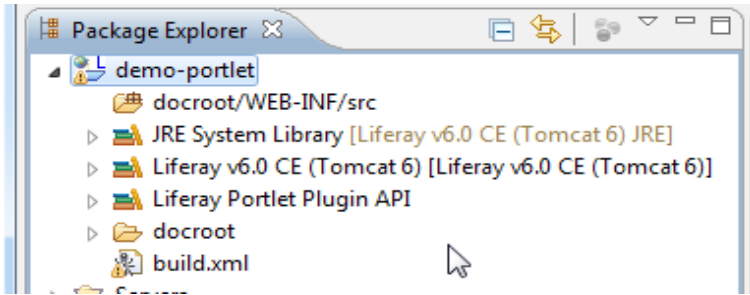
Package Explorer

demo-portlet

docroot/WEB-INF/src

JRE System Library [Liferay v6.0 CE (Tomcat 6) JRE]

Liferay v6.0 CE (Tomcat 6) [Liferay v6.0 CE (Tomcat 6)]

Liferay Portlet Plugin API

docroot

build.xml

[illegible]